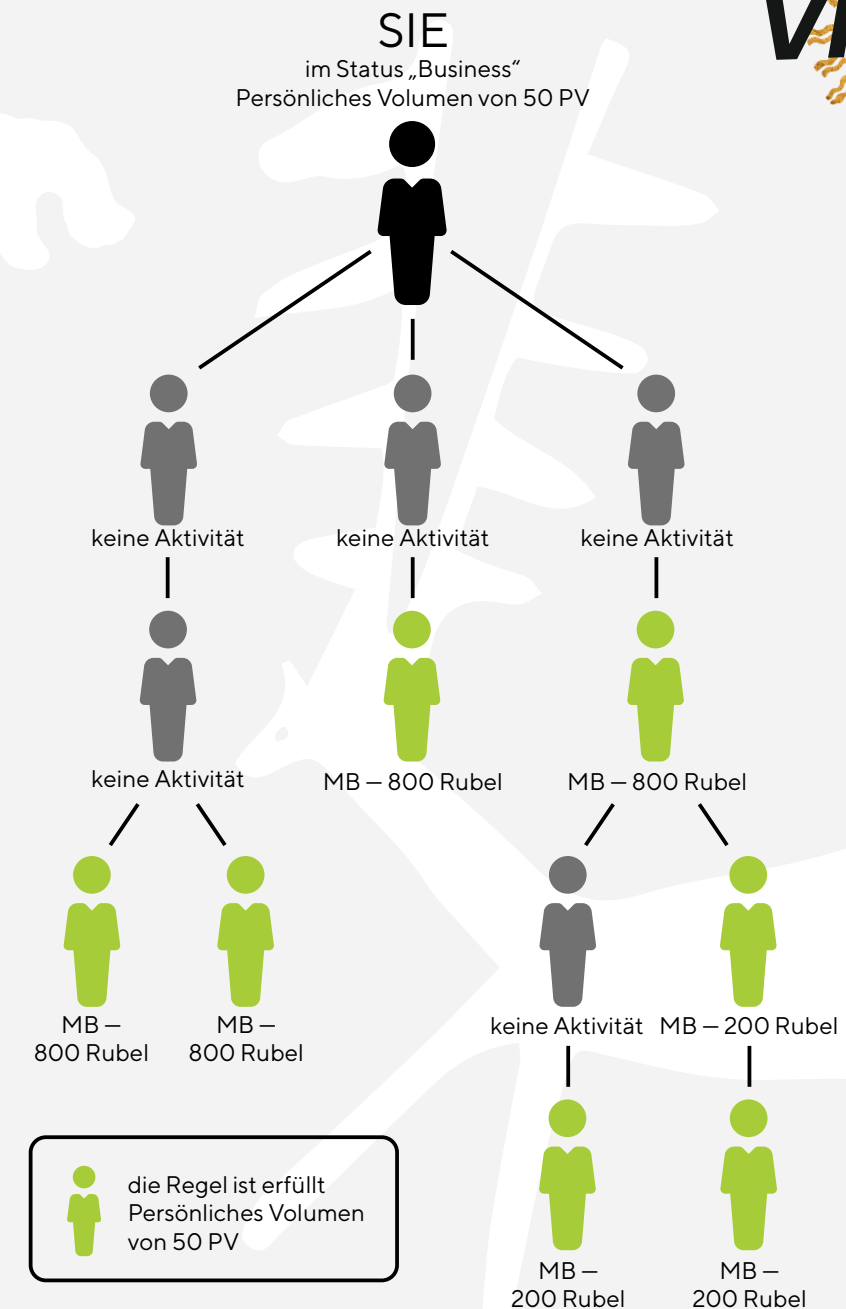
SIE
im Status „Business“
Persönliches Volumen von 50 PV

keine Aktivität
keine Aktivität
keine Aktivität

keine Aktivität
MB — 800 Rubel
MB — 800 Rubel

MB — 800 Rubel
MB — 800 Rubel
keine Aktivität
MB — 200 Rubel

MB — 200 Rubel
MB — 200 Rubel

die Regel ist erfüllt Persönliches Volumen von 50 PV